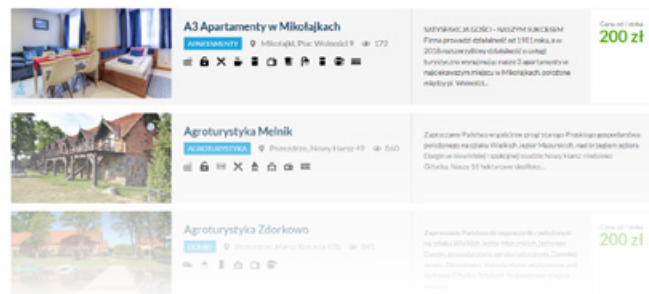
A3 Apartamenty w Mikołajkach

APARTAMENTY Mikołajki, Plac Wolności 9 172

SATYSFAKCJA GOŚCI – NASZYM SUKCESEM Firma prowadzi działalność od 1981 roku, a w 2016 rozszerzyliśmy działalność o usługi turystyczne otwierając nasze 3 apartamenty w najciekawszym miejscu w Mikołajkach, położone między ul. Wolności...

Cena od / doba
200 zł

Agroturystyka Melnik

AGROTURYSTYKA Przeździnn, Nowy Harsz 49 860

Zapraszamy Państwa w gościnne progi starego Pruskiego gospodarstwa położonego na szlaku Wielkich Jezior Mazurskich, nad brzegiem jeziora Dargin w niewielkiej i spokojnej osadzie Nowy Harsz niedaleko Giżycka. Nasze 10 hektarowe siedlisko...

Agroturystyka Zdorkowo

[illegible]

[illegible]

Cena od / doba
200 zł